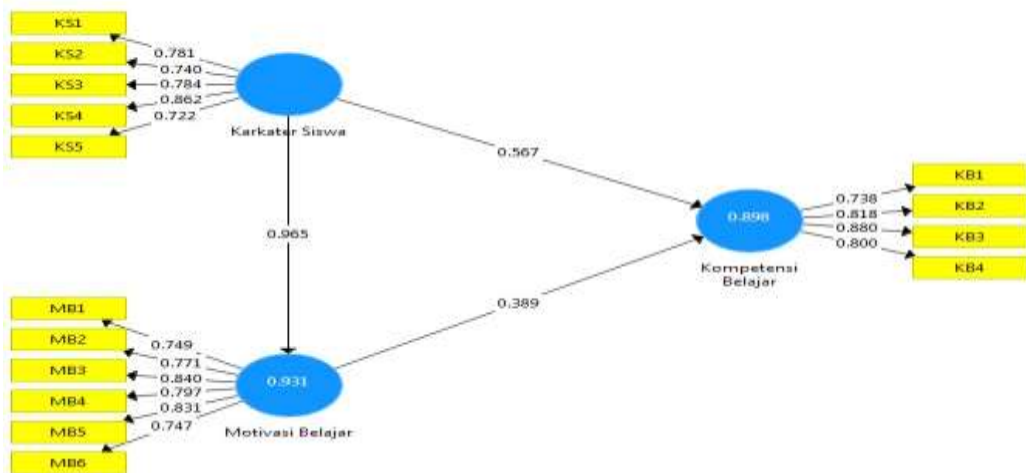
KS1
KS2
KS3
KS4
KS5
0.781
0.740
0.784
0.862
0.722
Karkater Siswa
0.567
0.965
KB1
KB2
KB3
KB4
0.738
0.818
0.880
0.800
0.898
Kompetensi Belajar
0.389
MB1
MB2
MB3
MB4
MB5
MB6
0.749
0.771
0.840
0.797
0.831
0.747
0.931
Motivasi Belajar